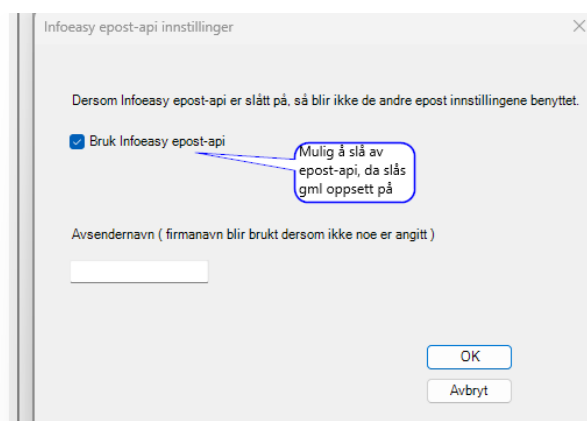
Infoeasy epost-api innstillinger

Dersom Infoeasy epost-api er slått på, så blir ikke de andre epost innstillingene benyttet.

Bruk Infoeasy epost-api

Mulig å slå av epost-api, da slås gml oppsett på

Avsendernavn ( firmanavn blir brukt dersom ikke noe er angitt )

OK

Avbryt